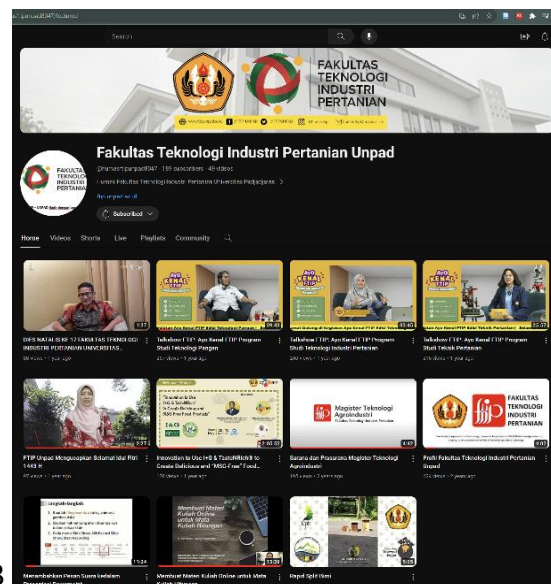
Search

FAKULTAS TEKNOLOGI INDUSTRI PERTANIAN

Fakultas Teknologi Industri Pertanian Unpad

@humasftipunpad8047 · 159 subscribers · 49 videos

Laman Fakultas Teknologi Industri Pertanian Universitas Padjadjaran >

Subscribed

Home Videos Shorts Live Playlists Community

DIES NATALIS KE-17 FAKULTAS TEKNOLOGI INDUSTRI PERTANIAN UNIVERSITAS...

Talkshow FTIP: Ayo Kenal FTIP Program Studi Teknologi Pangan

Talkshow FTIP: Ayo Kenal FTIP Program Studi Teknologi Industri Pertanian

Talkshow FTIP: Ayo Kenal FTIP Program Studi Teknik Pertanian

FTIP Unpad Mengucapkan Selamat Idul Fitri 1443 H

Innovation to Use IHB & TasteNRich® to Create Delicious and "MSG-Free" Food...

Sarana dan Prasarana Magister Teknologi Agroindustri

Profil Fakultas Teknologi Industri Pertanian Unpad

Magister Teknologi Agroindustri

FAKULTAS TEKNOLOGI INDUSTRI PERTANIAN

Menambahkan Pesan Suara kedalam

Membuat Materi Kuliah Online untuk Mata

Papit Split Unt